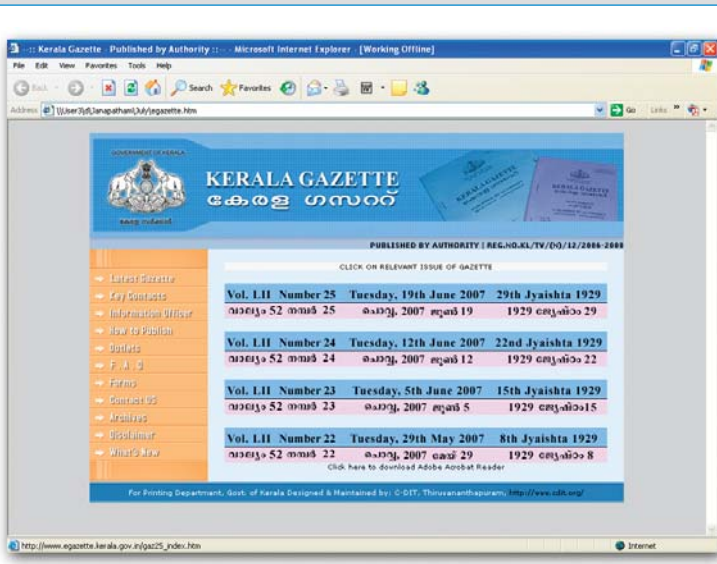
:: Kerala Gazette - Published by Authority :: - Microsoft Internet Explorer - [Working Offline]

File Edit View Favorites Tools Help

Back Search Favorites

Address \\User3\d\Janapathami\July\egazette.htm Go Links

GOVERNMENT OF KERALA

കേരള സർക്കാർ

KERALA GAZETTE
കേരള ഗസറ്റ്

PUBLISHED BY AUTHORITY | REG.NO.KL/TV/(N)/12/2006-2008

Latest Gazette
Key Contacts
Information Officer
How to Publish
Outlets
F. A. Q
Forms
Contact Us
Archives
Disclaimer
What's New

CLICK ON RELEVANT ISSUE OF GAZETTE

| Vol. LII Number 25 | Tuesday, 19th June 2007 | 29th Jyaishta 1929 |
|---|---|---|
| വാല്യം 52 നമ്പർ 25 | ചൊവ്വ, 2007 ജൂൺ 19 | 1929 ജ്യേഷ്ഠം 29 |

| Vol. LII Number 24 | Tuesday, 12th June 2007 | 22nd Jyaishta 1929 |
|---|---|---|
| വാല്യം 52 നമ്പർ 24 | ചൊവ്വ, 2007 ജൂൺ 12 | 1929 ജ്യേഷ്ഠം 22 |

| Vol. LII Number 23 | Tuesday, 5th June 2007 | 15th Jyaishta 1929 |
|---|---|---|
| വാല്യം 52 നമ്പർ 23 | ചൊവ്വ, 2007 ജൂൺ 5 | 1929 ജ്യേഷ്ഠം15 |

| Vol. LII Number 22 | Tuesday, 29th May 2007 | 8th Jyaishta 1929 |
|---|---|---|
| വാല്യം 52 നമ്പർ 22 | ചൊവ്വ, 2007 മേയ് 29 | 1929 ജ്യേഷ്ഠം 8 |

Click here to download Adobe Acrobat Reader

For Printing Department, Govt. of Kerala Designed & Maintained by: C-DIT, Thiruvananthapuram. http://www.cdit.org/

http://www.egazette.kerala.gov.in/gaz25_index.htm

Internet